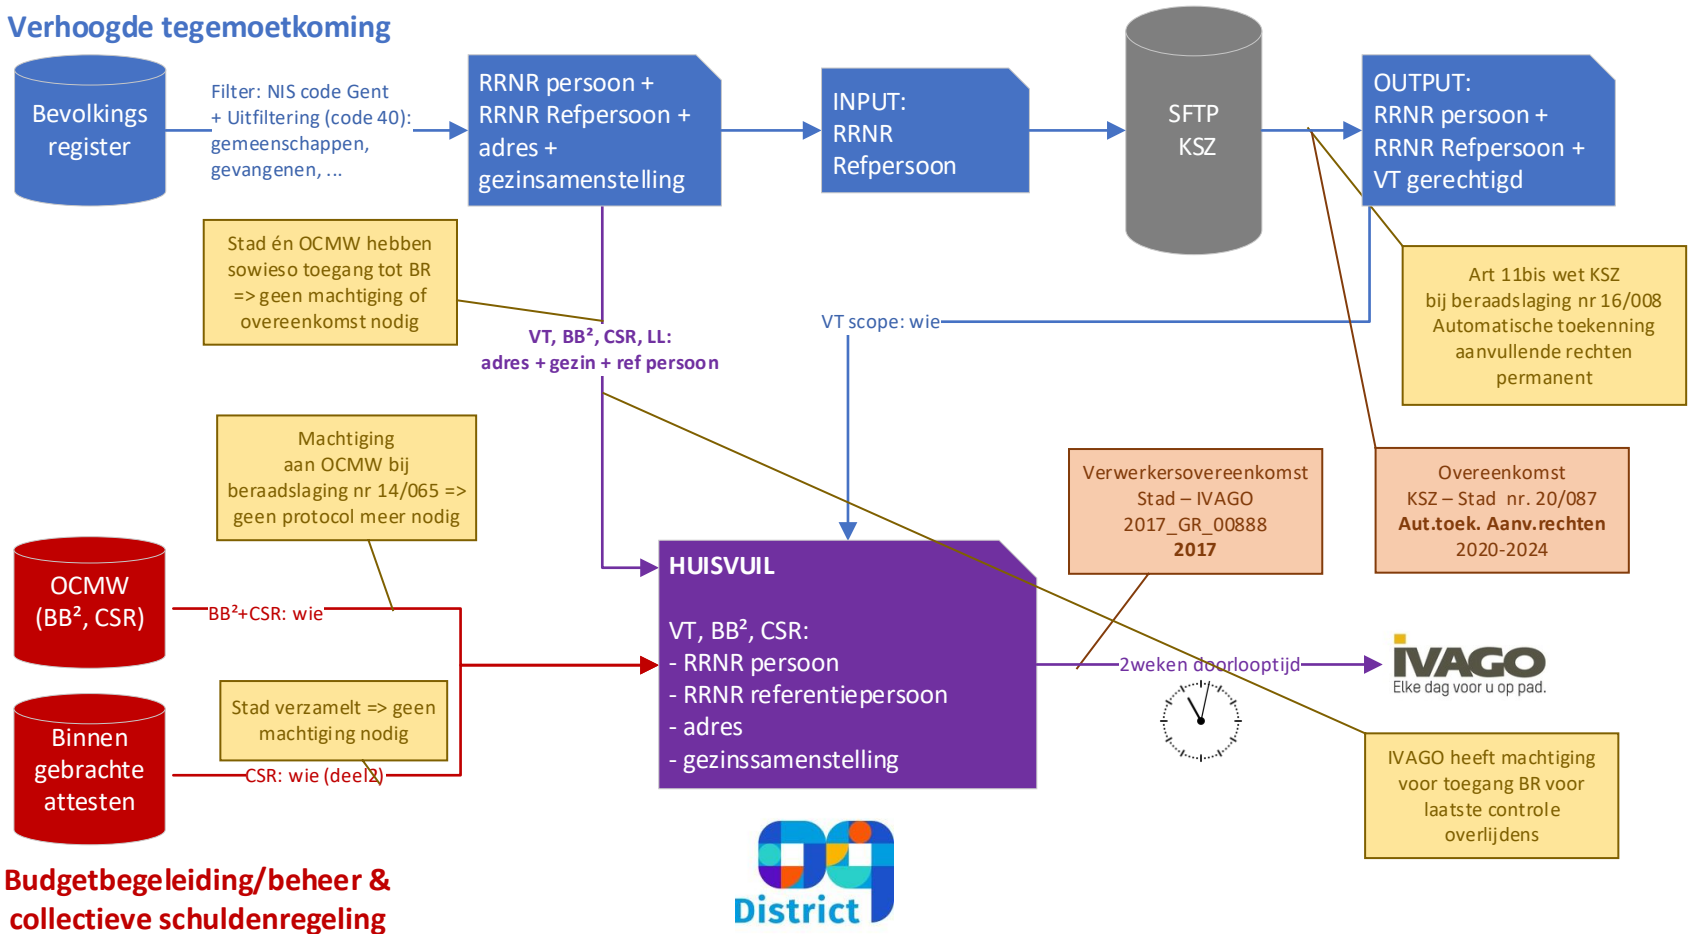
Verhoogde tegemoetkoming

Bevolkings register

Filter: NIS code Gent + Uitfiltering (code 40): gemeenschappen, gevangenen, ...

RRNR persoon + RRNR Refpersoon + adres + gezinsamenstelling

INPUT: RRNR Refpersoon

SFTP KSZ

OUTPUT: RRNR persoon + RRNR Refpersoon + VT gerechtigd

Stad én OCMW hebben sowieso toegang tot BR => geen machtiging of overeenkomst nodig

VT, BB², CSR, LL: adres + gezin + ref persoon

VT scope: wie

Art 11bis wet KSZ bij beraadslaging nr 16/008 Automatische toekenning aanvullende rechten permanent

Machtiging aan OCMW bij beraadslaging nr 14/065 => geen protocol meer nodig

Verwerkersovereenkomst Stad – IVAGO 2017_GR_00888 **2017**

Overeenkomst KSZ – Stad nr. 20/087 **Aut.toek. Aanv.rechten** 2020-2024

OCMW (BB², CSR)

BB²+CSR: wie

HUISVUIL

VT, BB², CSR:
- RRNR persoon
- RRNR referentiepersoon
- adres
- gezinssamenstelling

2weken doorlooptijd

IVAGO
Elke dag voor u op pad.

Stad verzamelt => geen machtiging nodig

Binnen gebrachte attesten

CSR: wie (deel2)

IVAGO heeft machtiging voor toegang BR voor laatste controle overlijdens

District 09

Budgetbegeleiding/beheer & collectieve schuldenregeling